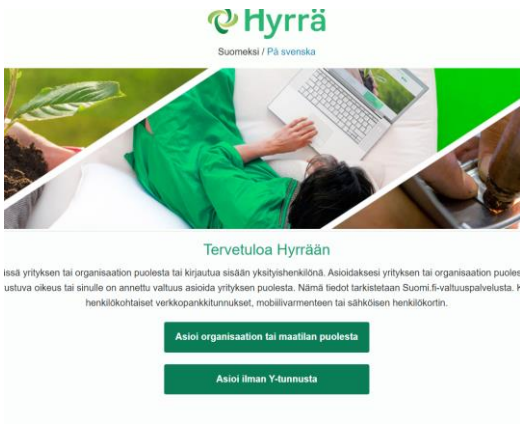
Hyrrä

Suomeksi / På svenska

Tervetuloa Hyrrään

issä yrityksen tai organisaation puolesta tai kirjautua sisään yksityishenkilönä. Asioidaksesi yrityksen tai organisaation puoles ustuva oikeus tai sinulle on annettu valtuus asioida yrityksen puolesta. Nämä tiedot tarkistetaan Suomi.fi-valtuuspalvelusta. K henkilökohtaiset verkkopankkitunnukset, mobiilivarmenteen tai sähköisen henkilökortin.

Asioi organisaation tai maatilan puolesta

Asioi ilman Y-tunnusta